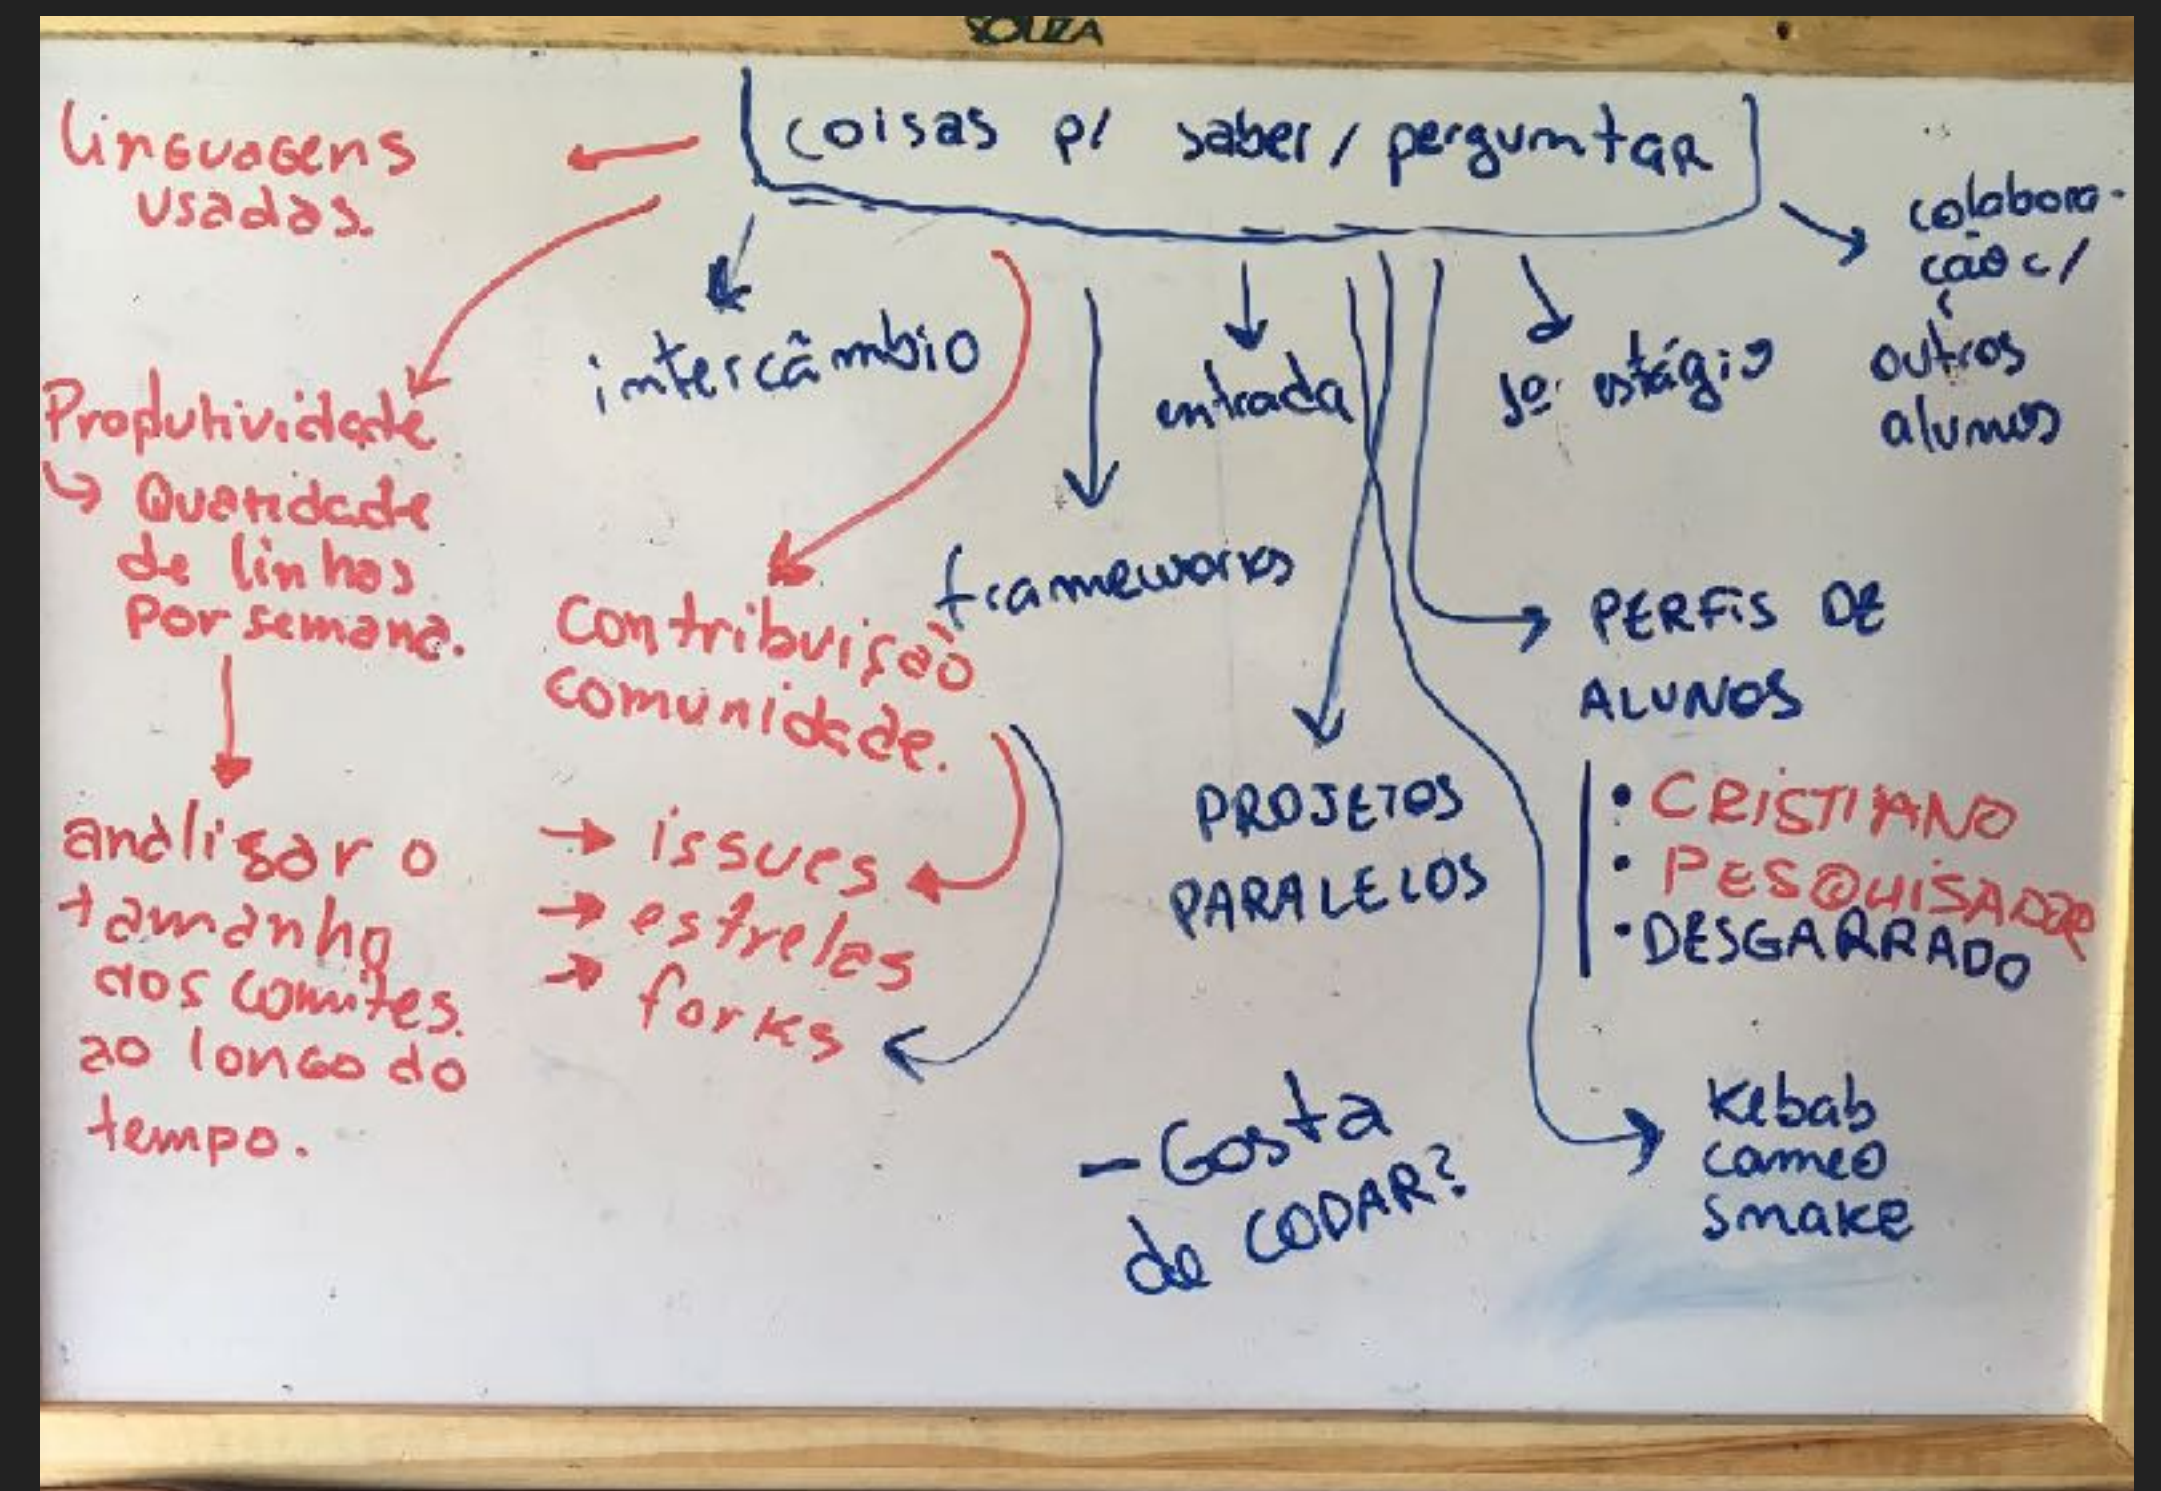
SOUZA

coisas p/ saber / perguntar

linguagens usadas.

Produtividade
↳ Quantidade de linhas por semana.

analisar o tamanho dos comites ao longo do tempo.

intercâmbio

Contribuição comunidade.

→ issues
→ estrelas
→ forks

frameworks

entrada

se estágio

colaboração c/ outros alunos

PERFIS DE ALUNOS
• CRISTIANO
• PESQUISADOR
• DESGARRADO

PROJETOS PARALELOS

- Gosta de CODAR?

Kebab camel snake